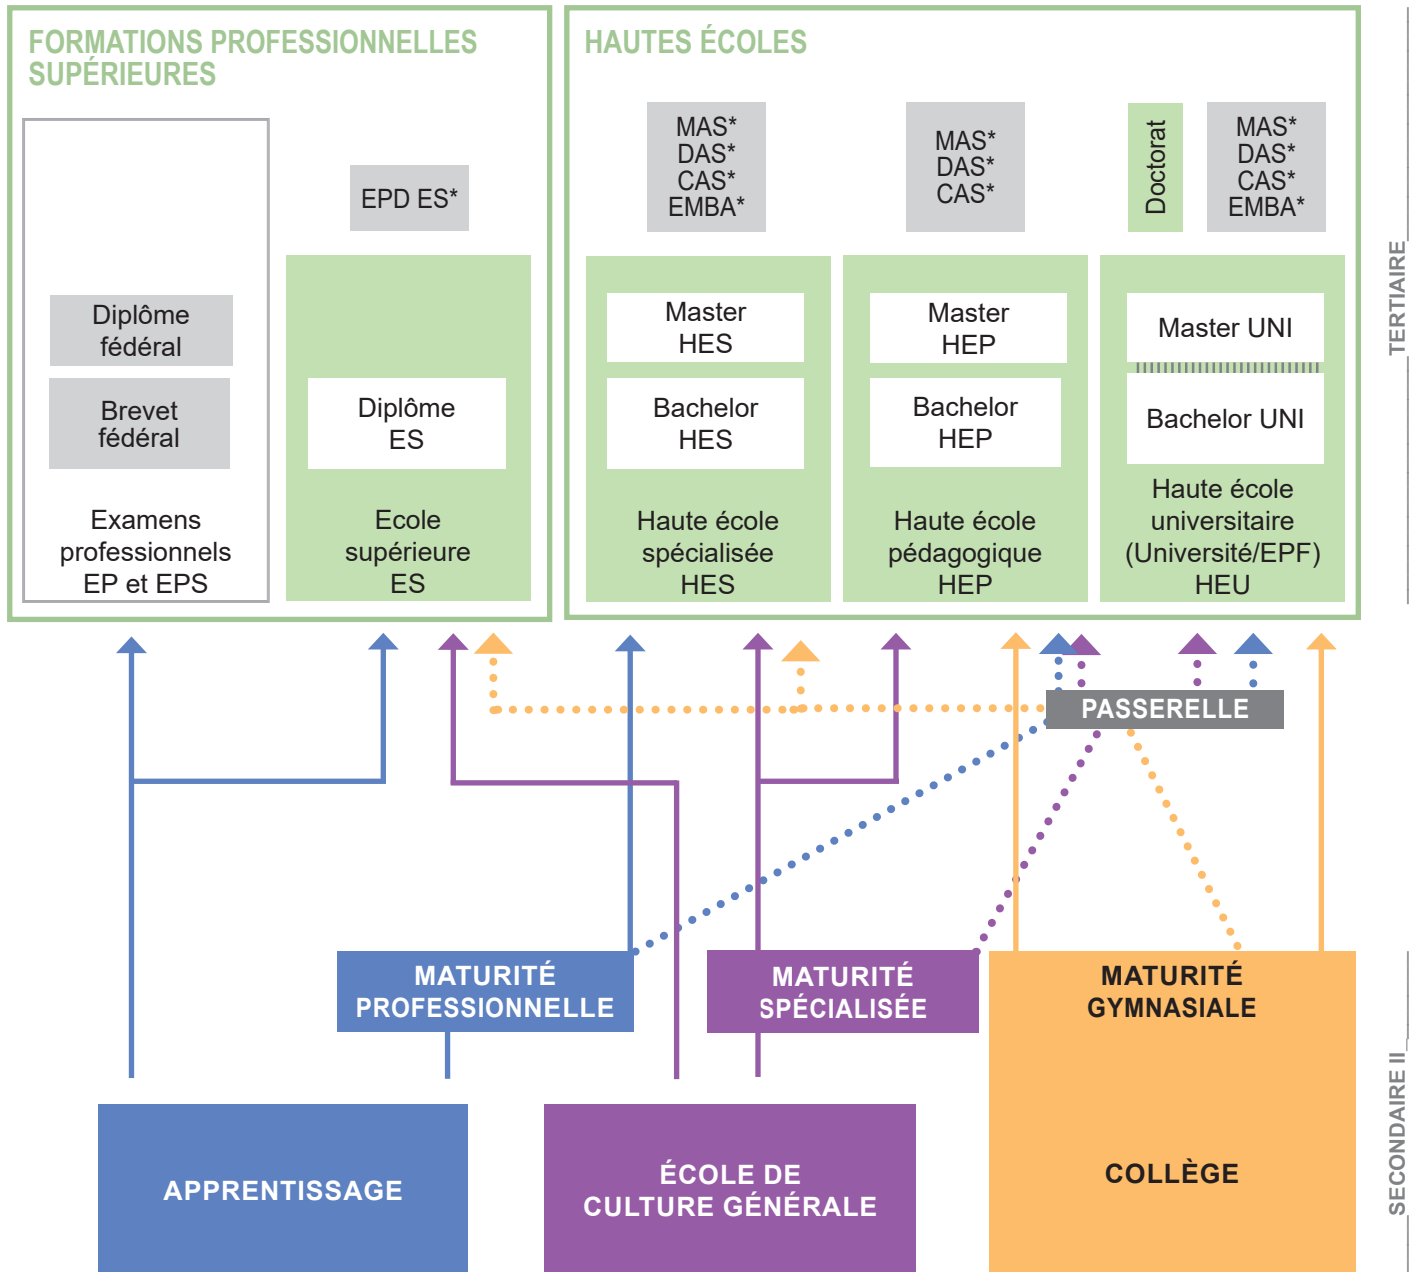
FORMATIONS PROFESSIONNELLES SUPÉRIEURES

Diplôme fédéral

Brevet fédéral

Examens professionnels EP et EPS

EPD ES*

Diplôme ES

Ecole supérieure ES

HAUTES ÉCOLES

MAS* DAS* CAS* EMBA*

Master HES

Bachelor HES

Haute école spécialisée HES

MAS* DAS* CAS*

Master HEP

Bachelor HEP

Haute école pédagogique HEP

Doctorat

MAS* DAS* CAS* EMBA*

Master UNI

Bachelor UNI

Haute école universitaire (Université/EPF) HEU

TERTIAIRE

PASSERELLE

MATURITÉ PROFESSIONNELLE

MATURITÉ SPÉCIALISÉE

MATURITÉ GYMNASIALE

APPRENTISSAGE

ÉCOLE DE CULTURE GÉNÉRALE

COLLÈGE

SECONDAIRE II